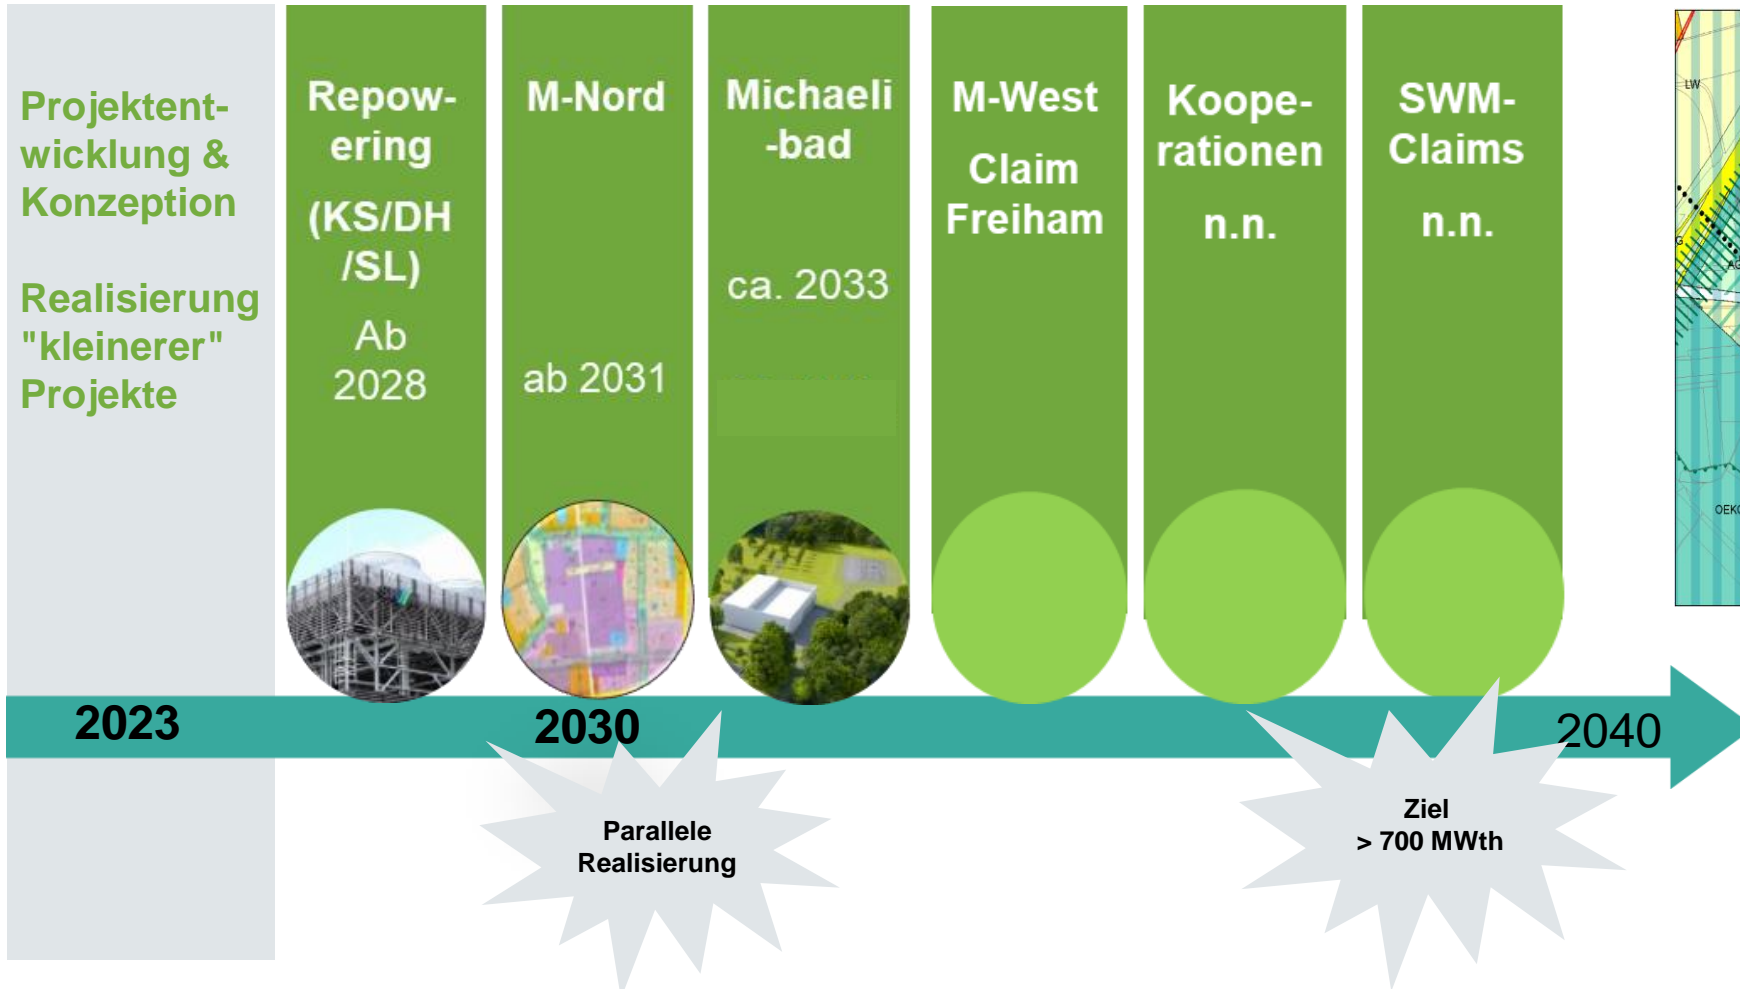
Projektentwicklung & Konzeption

Realisierung "kleinerer" Projekte

Repowering (KS/DH /SL) Ab 2028

M-Nord ab 2031

Michaeli-bad ca. 2033

M-West Claim Freiham

Kooperationen n.n.

SWM-Claims n.n.

2023

2030

2040

Parallele Realisierung

Ziel > 700 MWth

LW

OEK